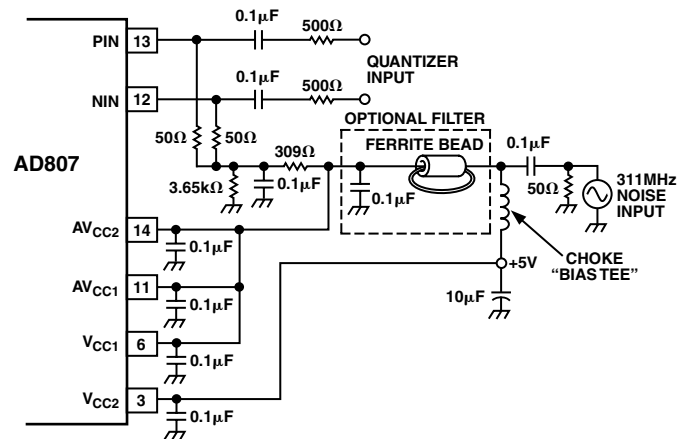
PIN 13
0.1μF
500Ω
0.1μF
500Ω
QUANTIZER INPUT
NIN 12
OPTIONAL FILTER
50Ω
50Ω
309Ω
FERRITE BEAD
0.1μF
AD807
3.65kΩ
0.1μF
0.1μF
50Ω
311MHz NOISE INPUT
$AV_{CC2}$ 14
0.1μF
$AV_{CC1}$ 11
0.1μF
CHOKE "BIAS TEE"
+5V
10μF
$V_{CC1}$ 6
0.1μF
$V_{CC2}$ 3
0.1μF